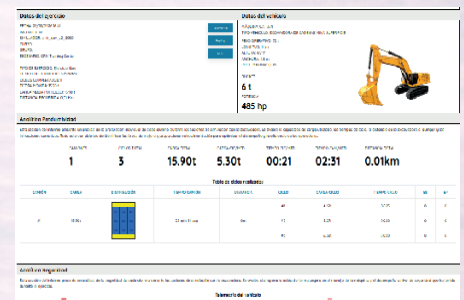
Datos del ciclo

Datos del vehículo

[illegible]

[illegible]

6 t

485 hp

Análisis Productividad

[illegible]

| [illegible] | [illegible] | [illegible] | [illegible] | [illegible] | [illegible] | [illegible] |
|---|---|---|---|---|---|---|
| 1 | 3 | 15.90t | 5.30t | 00:21 | 02:31 | 0.01km |

Tabla de ciclos realizados

| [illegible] | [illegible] | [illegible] | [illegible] | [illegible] | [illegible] | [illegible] | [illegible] | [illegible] | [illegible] |
|---|---|---|---|---|---|---|---|---|---|
| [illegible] | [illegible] | | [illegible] | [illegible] | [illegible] | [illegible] | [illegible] | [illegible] | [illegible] |

Análisis seguridad

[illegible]

Telemetría del vehículo